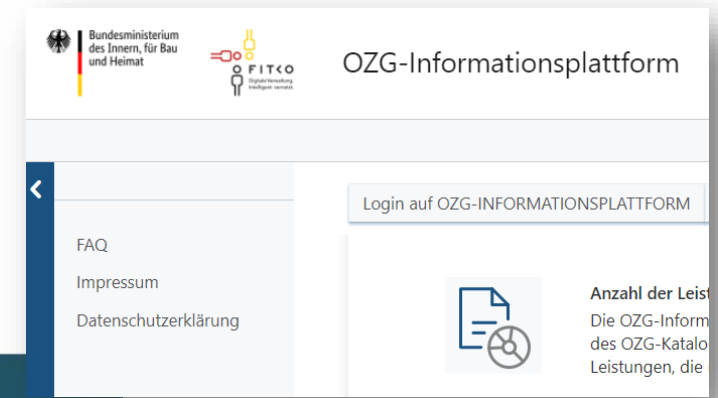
Bundesministerium des Innern, für Bau und Heimat

FITKO
Digitale Verwaltung. Intelligent vernetzt.

OZG-Informationsplattform

Login auf OZG-INFORMATIONSPLATTFORM

FAQ
Impressum
Datenschutzerklärung

Anzahl der Leis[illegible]
Die OZG-Inform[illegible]
des OZG-Katalo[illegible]
Leistungen, die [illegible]